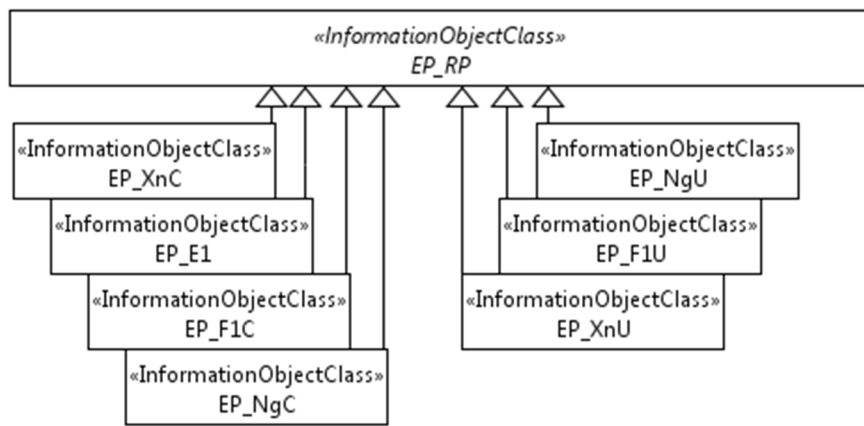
«InformationObjectClass»
EP_RP

«InformationObjectClass»
EP_XnC

«InformationObjectClass»
EP_E1

«InformationObjectClass»
EP_F1C

«InformationObjectClass»
EP_NgC

«InformationObjectClass»
EP_NgU

«InformationObjectClass»
EP_F1U

«InformationObjectClass»
EP_XnU